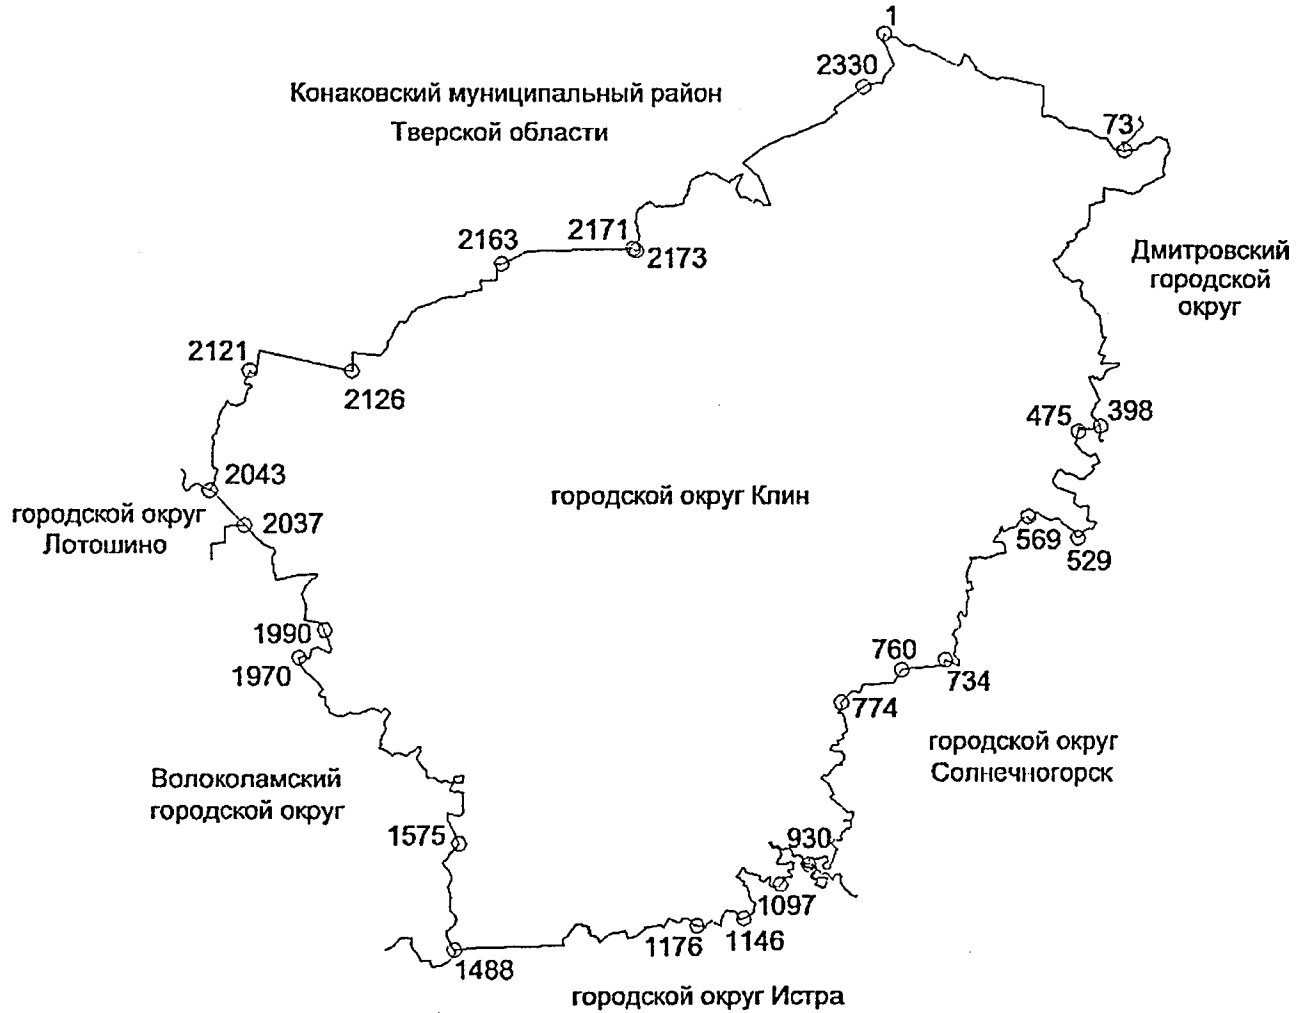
1

2330

Конаковский муниципальный район Тверской области

73

Дмитровский городской округ

2163

2171

2173

2121

2126

475

398

2043

городской округ Клин

городской округ Лотошино

2037

569

529

1990

1970

760

734

774

городской округ Солнечногорск

Волоколамский городской округ

1575

930

1097

1176

1146

1488

городской округ Истра